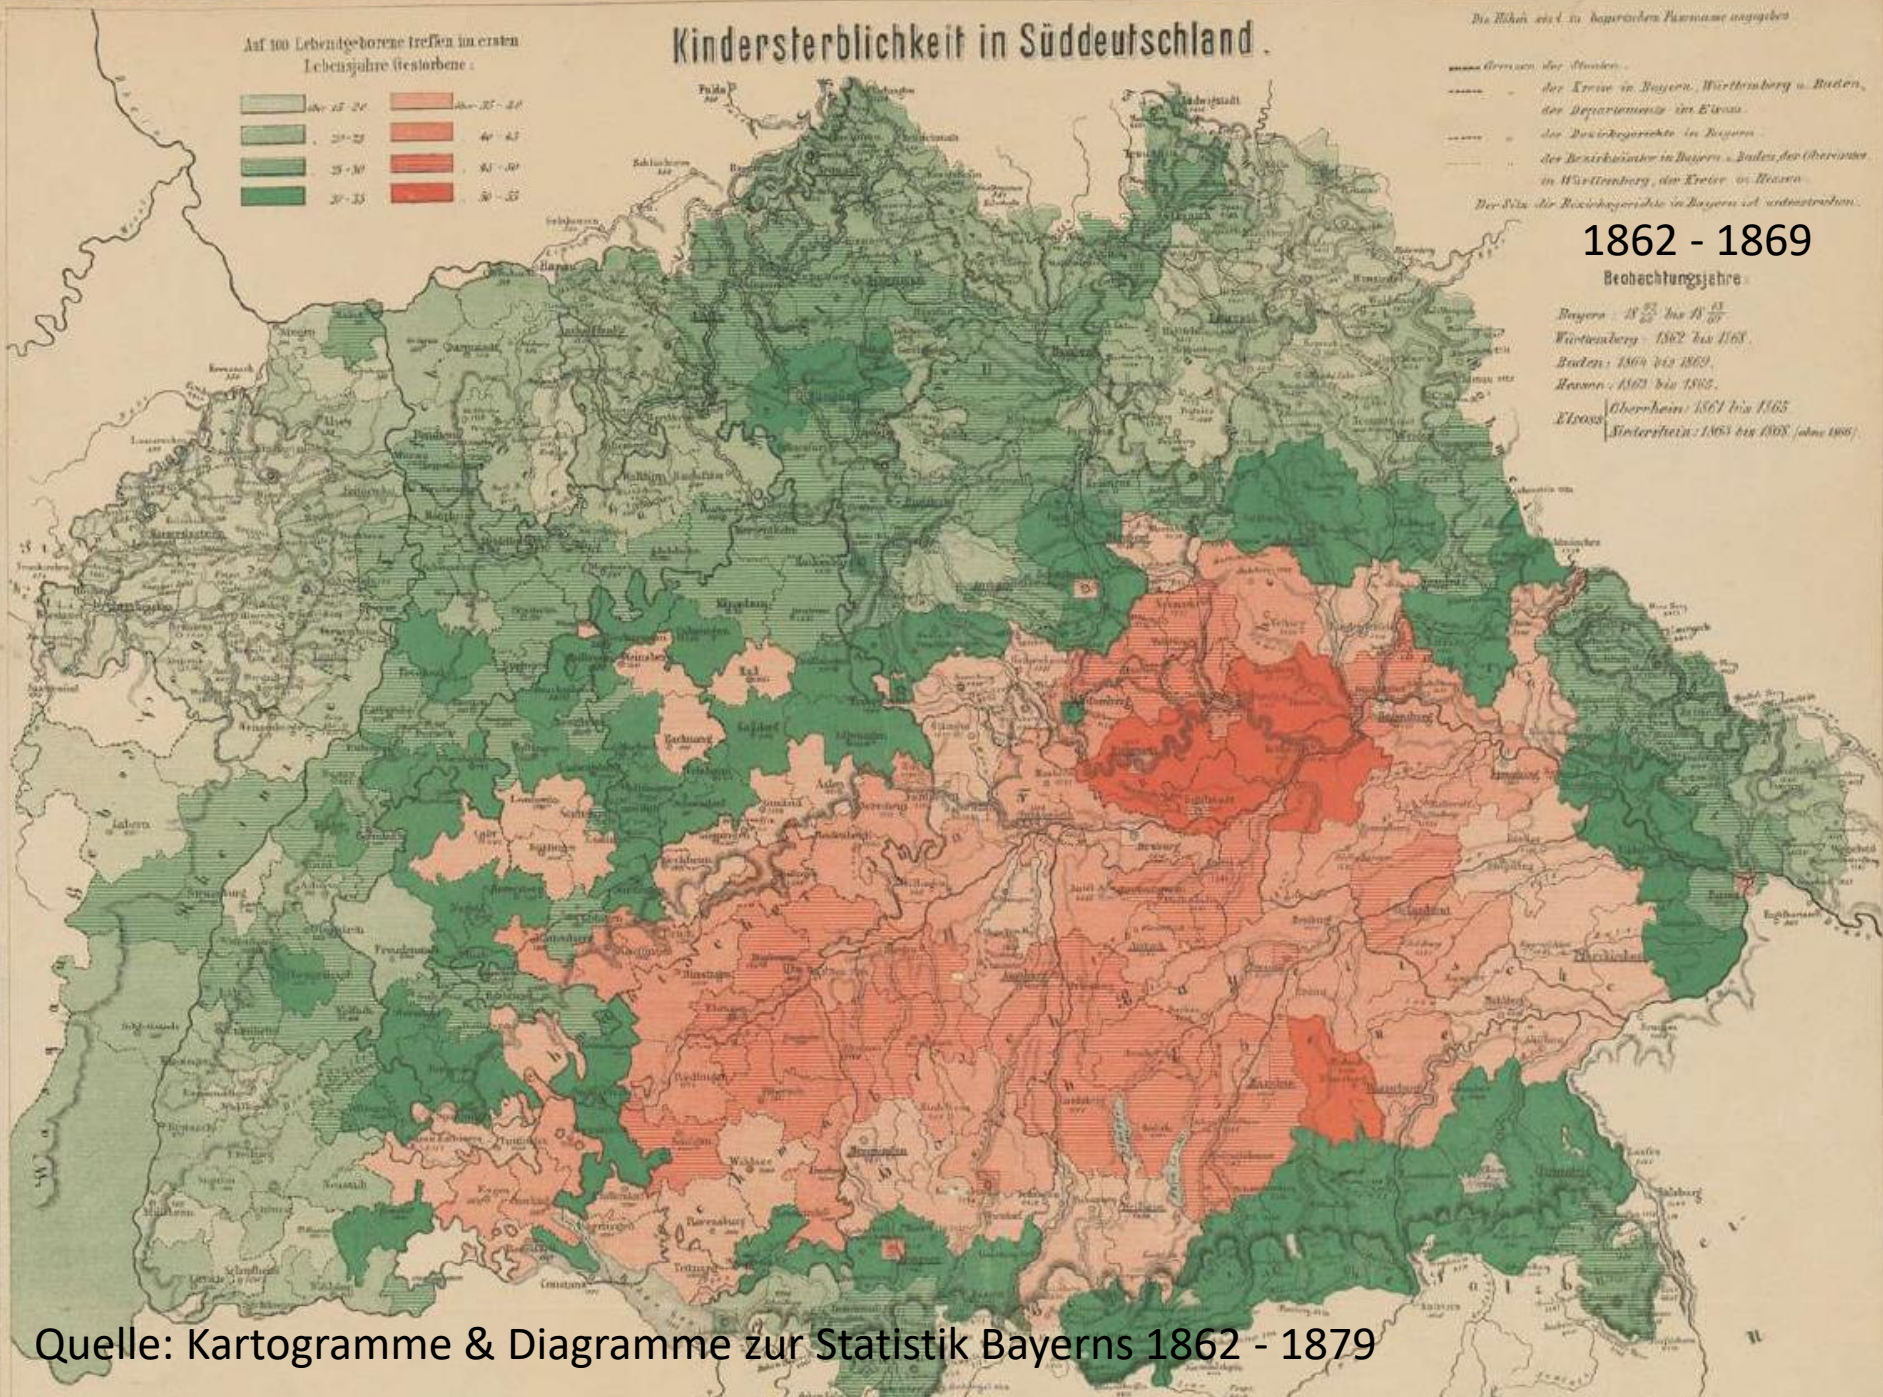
Kindersterblichkeit in Süddeutschland.

Auf 100 Lebendgeborene treffen im ersten Lebensjahre Gestorbene:

über 15-20
20-25
25-30
30-35
über 35-40
40-45
45-50
50-55

Die Höhen sind in bayerischen Fussmaass angegeben

Grenzen der Staaten
der Kreise in Bayern, Württemberg u. Baden, der Departements im Elsass
der Bezirksgerichte in Bayern
der Bezirksämter in Bayern u. Baden, der Oberämter in Württemberg, der Kreise in Hessen
Der Sitz der Bezirksgerichte in Bayern ist unterstrichen.

1862 - 1869

Beobachtungsjahre:

Bayern: $18\frac{62}{63}$ bis $18\frac{68}{69}$
Württemberg: 1862 bis 1868.
Baden: 1864 bis 1869.
Hessen: 1863 bis 1868.
Elsass: Oberrhein: 1861 bis 1865; Niederrhein: 1863 bis 1868 (ohne 1866)

Quelle: Kartogramme & Diagramme zur Statistik Bayerns 1862 - 1879